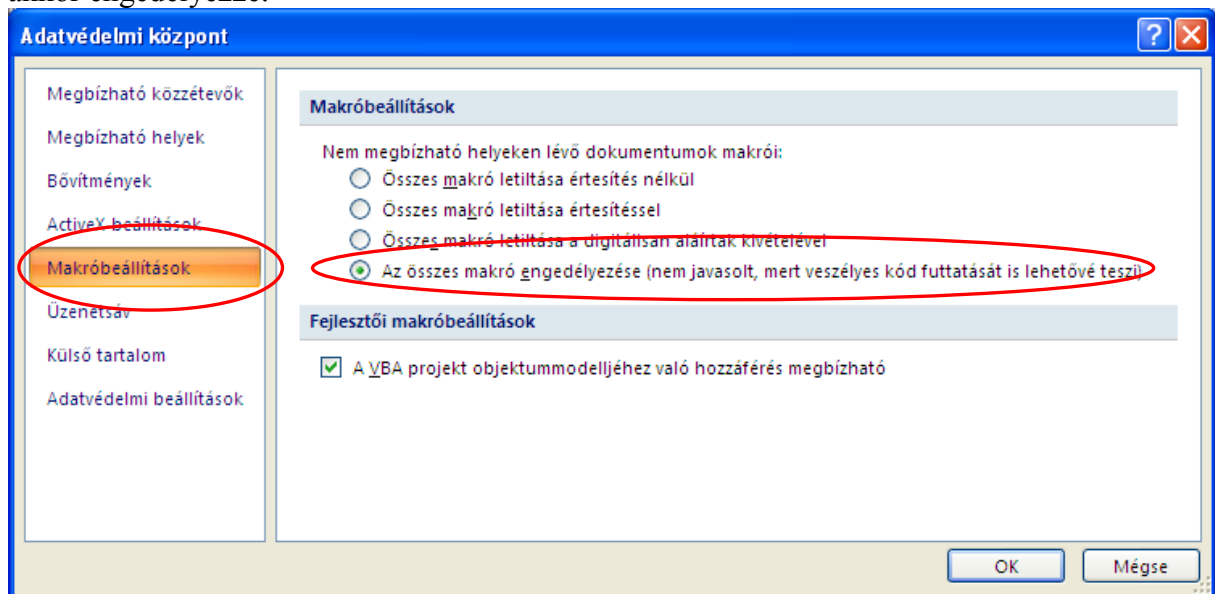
akkor engedélyezzo.

Adatvédelmi központ

?

Megbízható közzétevők
Megbízható helyek
Bővítmények
ActiveX beállítások
Makróbeállítások
Üzenetsáv
Külső tartalom
Adatvédelmi beállítások

Makróbeállítások

Nem megbízható helyeken lévő dokumentumok makrói:
Összes makró letiltása értesítés nélkül
Összes makró letiltása értesítéssel
Összes makró letiltása a digitálisan aláírtak kivételével
Az összes makró engedélyezése (nem javasolt, mert veszélyes kód futtatását is lehetővé teszi)

Fejlesztői makróbeállítások

A VBA projekt objektummodelljéhez való hozzáférés megbízható

OK
Mégse